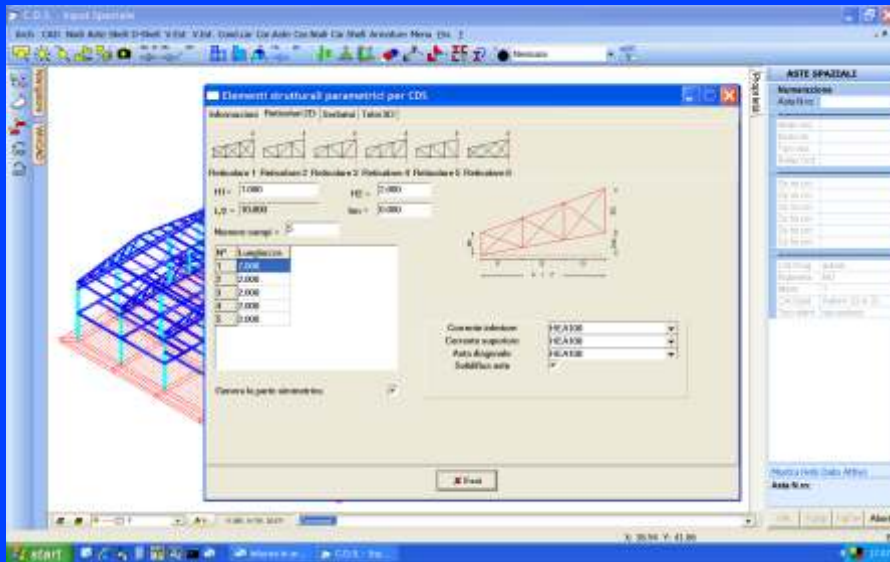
C.D.S. - Input Spaziale

Archi CAD Nodi Aste Shell D-Shell V.Est. V.Int. Cond.car Cor.Aste Cor.Nodi Car.Shell Armature Menu Db. ?

Nessuno

Elementi strutturali parametrici per CDS

Informazioni Reticolare 2D Spaziali Telai 3D

Reticolare 1 Reticolare 2 Reticolare 3 Reticolare 4 Reticolare 5 Reticolare 6

H1 = 1.000

H2 = 2.000

L/2 = 10.000

Sm = 0.000

Numero campi = 5

| N° | Lunghezza |
|---|---|
| 1 | 2.000 |
| 2 | 2.000 |
| 3 | 2.000 |
| 4 | 2.000 |
| 5 | 2.000 |

Genera la parte simmetrica

Corrente inferiore HEA100
Corrente superiore HEA100
Asta diagonale HEA100
Suddividi aste

Esci

ASTE SPAZIALI
Numerazione
Asta N.ro:

Mostra Help Dato Attivo
Asta N.ro:

Navigatore
Proprietà

X: 35.94 Y: 41.86

start
C.D.S. - Inp...